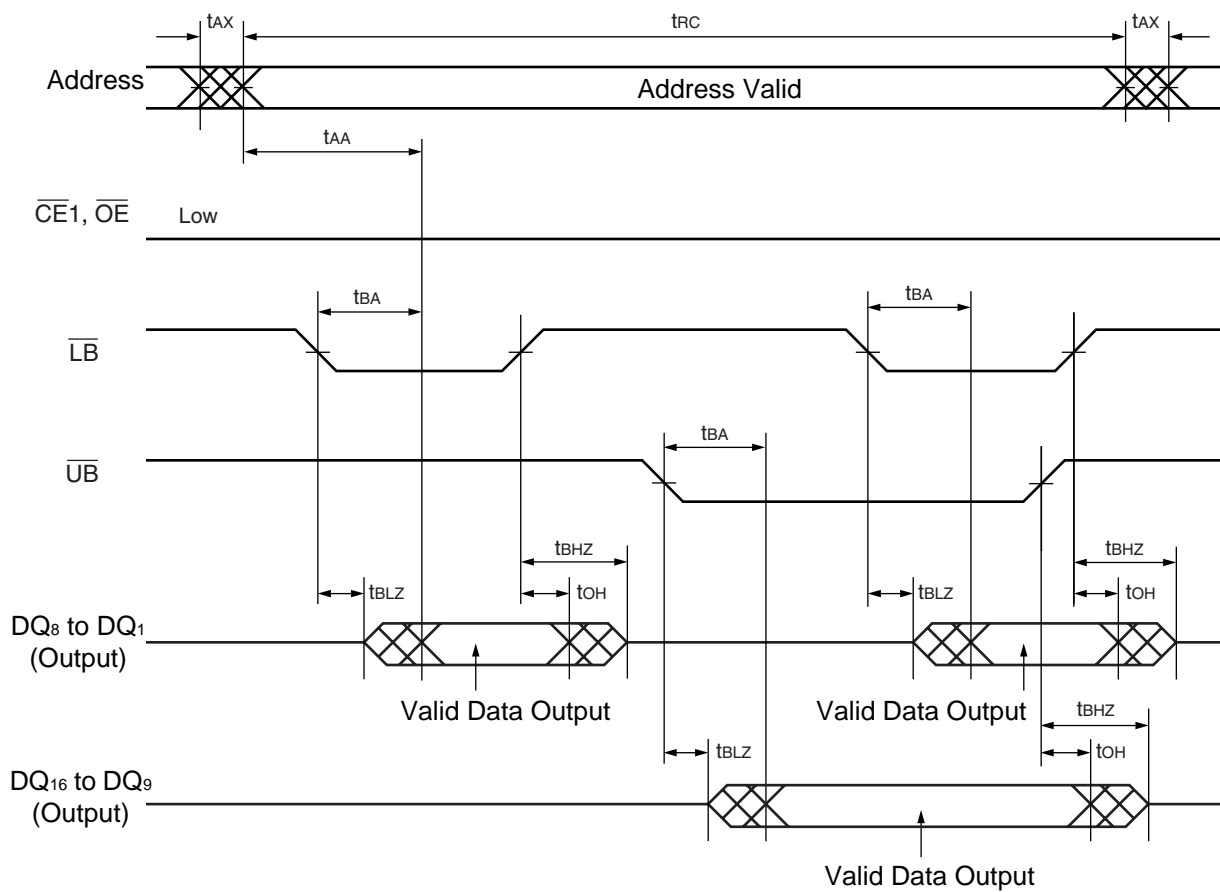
$t_{AX}$ $t_{RC}$ $t_{AX}$

Address

Address Valid

$t_{AA}$

$\overline{CE}1$, $\overline{OE}$ Low

$t_{BA}$ $t_{BA}$

$\overline{LB}$

$t_{BA}$

$\overline{UB}$

$t_{BHZ}$ $t_{BHZ}$

$t_{BLZ}$ $t_{OH}$ $t_{BLZ}$ $t_{OH}$

$DQ_8$ to $DQ_1$ (Output)

Valid Data Output Valid Data Output

$t_{BHZ}$

$t_{BLZ}$ $t_{OH}$

$DQ_{16}$ to $DQ_9$ (Output)

Valid Data Output